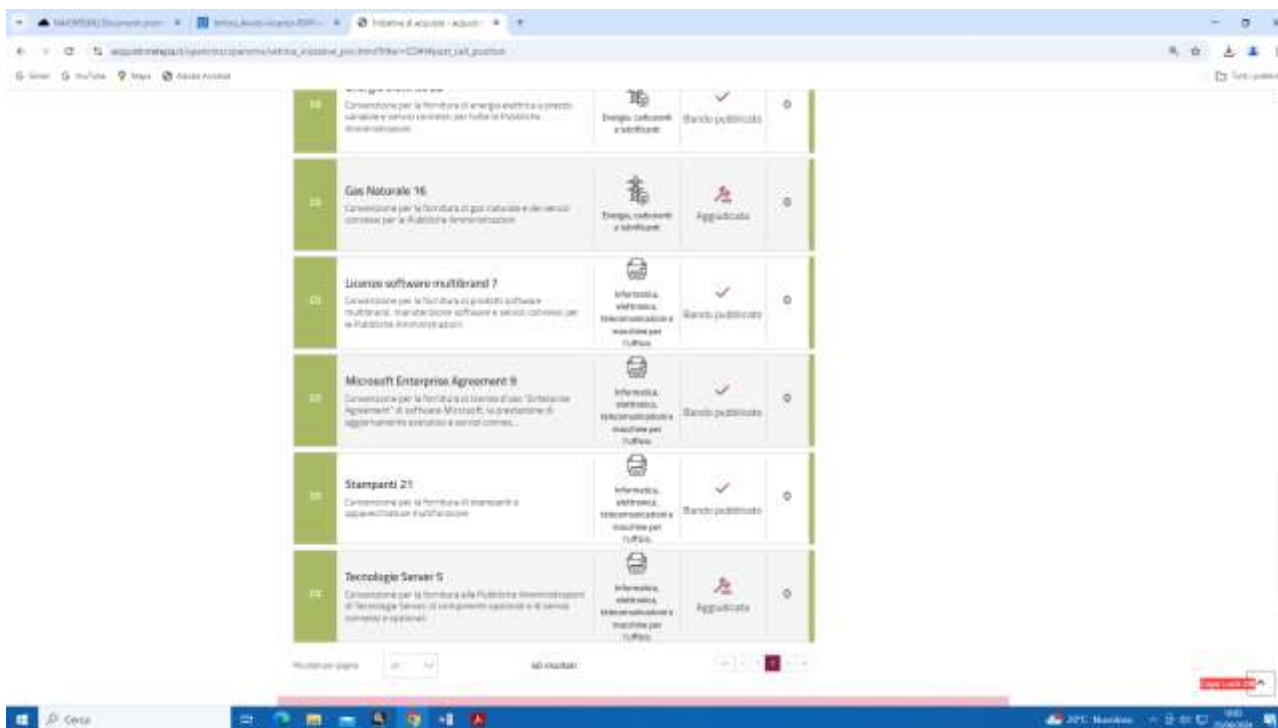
Convenzione per la fornitura di energia elettrica a prezzo variabile e servizi connessi per tutte le Pubbliche Amministrazioni

Energia, carburanti e lubrificanti

Bando pubblicato

0

Gas Naturale 16

Convenzione per la fornitura di gas naturale e dei servizi connessi per le Pubbliche Amministrazioni

Energia, carburanti e lubrificanti

Aggiudicata

0

Licenze software multibrand 7

Convenzione per la fornitura di prodotti software multibrand, manutenzione software e servizi connessi per le Pubbliche Amministrazioni

Informatica, elettronica, telecomunicazioni e macchine per l'ufficio

Bando pubblicato

0

Microsoft Enterprise Agreement 9

Convenzione per la fornitura di licenze d'uso "Enterprise Agreement" di software Microsoft, la prestazione di aggiornamento evolutivo e servizi connes...

Informatica, elettronica, telecomunicazioni e macchine per l'ufficio

Bando pubblicato

0

Stampanti 21

Convenzione per la fornitura di stampanti e apparecchiature multifunzione

Informatica, elettronica, telecomunicazioni e macchine per l'ufficio

Bando pubblicato

0

Tecnologie Server 5

Convenzione per la fornitura alle Pubbliche Amministrazioni di Tecnologie Server, di componenti opzionali e di servizi connessi e opzionali

Informatica, elettronica, telecomunicazioni e macchine per l'ufficio

Aggiudicata

0

Risultati per pagina

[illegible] risultati

Cerca

20°C Nuvoloso